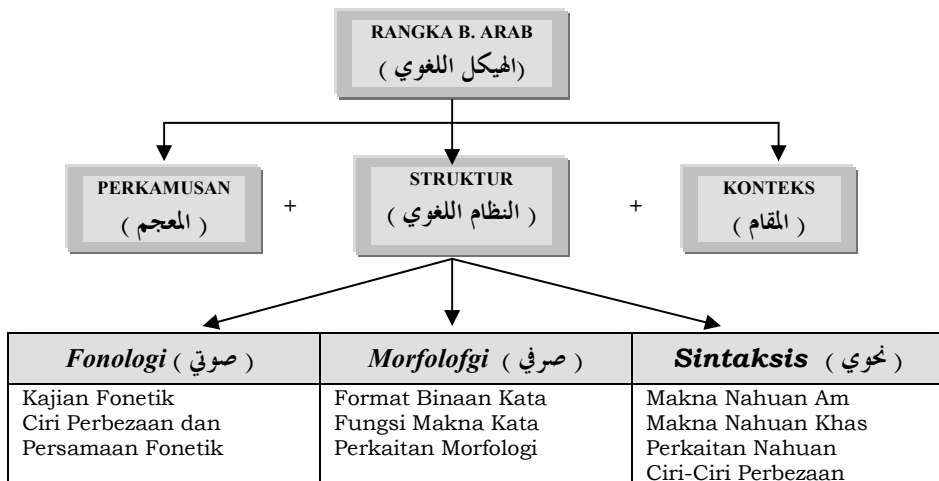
RANGKA B. ARAB
(الهيكل اللغوي)

PERKAMUSAN
( المعجم )

+

STRUKTUR
( النظام اللغوي )

+

KONTEKS
( المقام )

| *Fonologi* ( صوتي ) | *Morfolofgi* ( صرفي ) | ***Sintaksis*** ( نحوي ) |
|---|---|---|
| Kajian Fonetik<br>Ciri Perbezaan dan Persamaan Fonetik | Format Binaan Kata<br>Fungsi Makna Kata<br>Perkaitan Morfologi | Makna Nahuan Am<br>Makna Nahuan Khas<br>Perkaitan Nahuan<br>Ciri-Ciri Perbezaan |